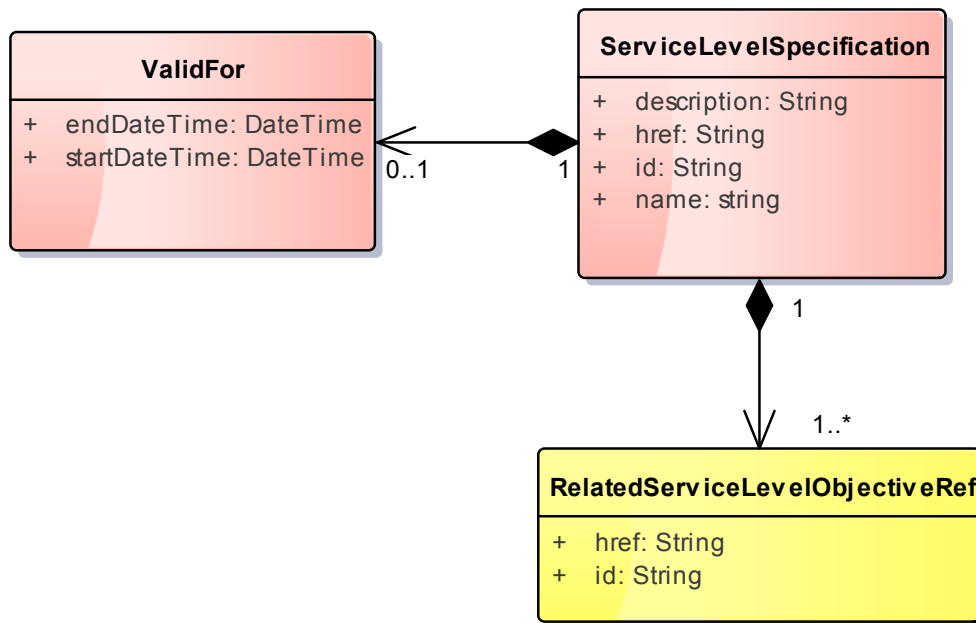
ValidFor

+ endDateTime: DateTime
+ startDateTime: DateTime

0..1

1

ServiceLevelSpecification

+ description: String
+ href: String
+ id: String
+ name: string

1

1..*

RelatedServiceLevelObjectiveRef

+ href: String
+ id: String